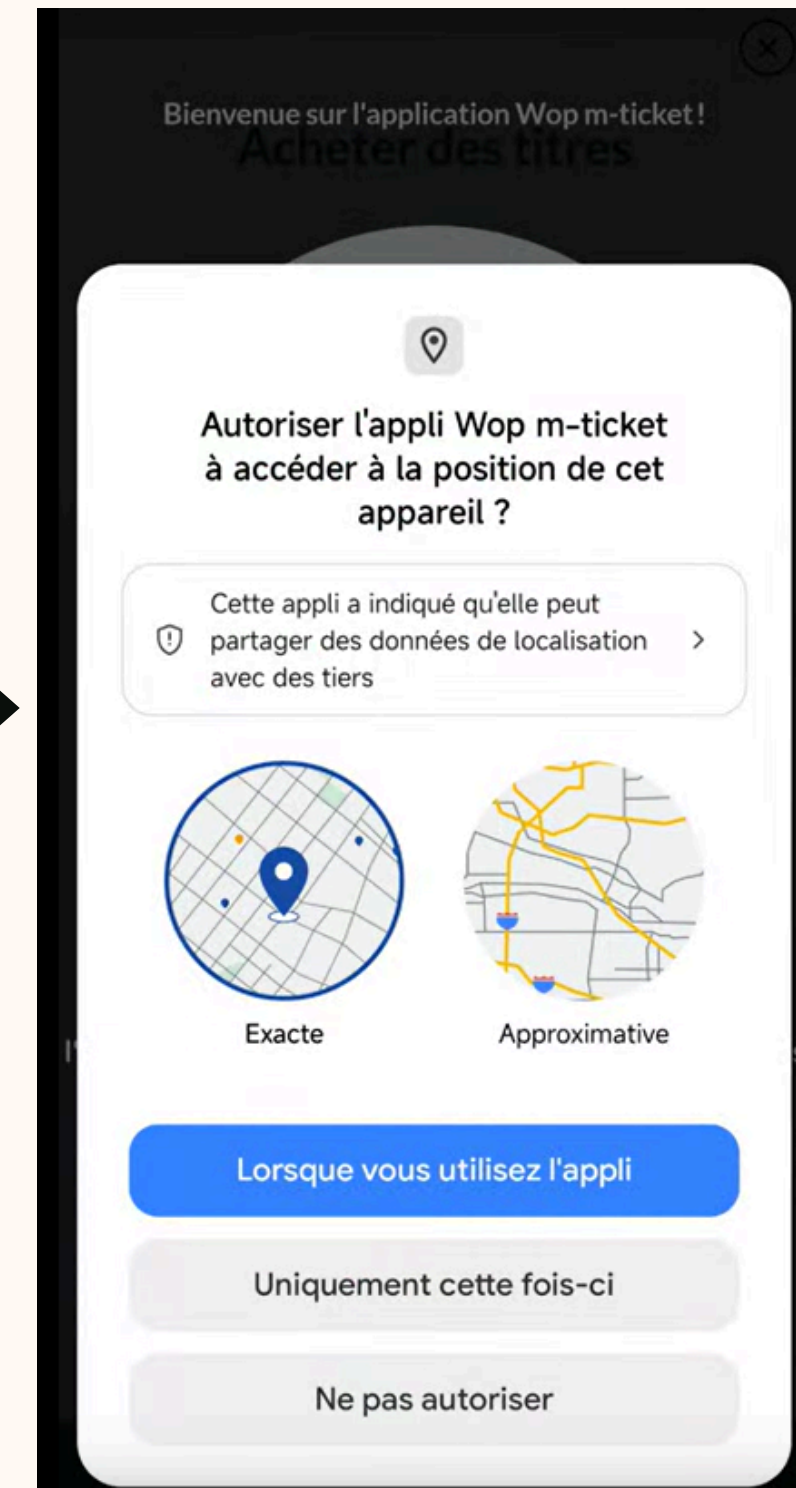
Bienvenue sur l'application Wop m-ticket !

Acheter des titres

Autoriser l'appli Wop m-ticket à accéder à la position de cet appareil ?

Cette appli a indiqué qu'elle peut partager des données de localisation avec des tiers

Exacte

Approximative

Lorsque vous utilisez l'appli

Uniquement cette fois-ci

Ne pas autoriser